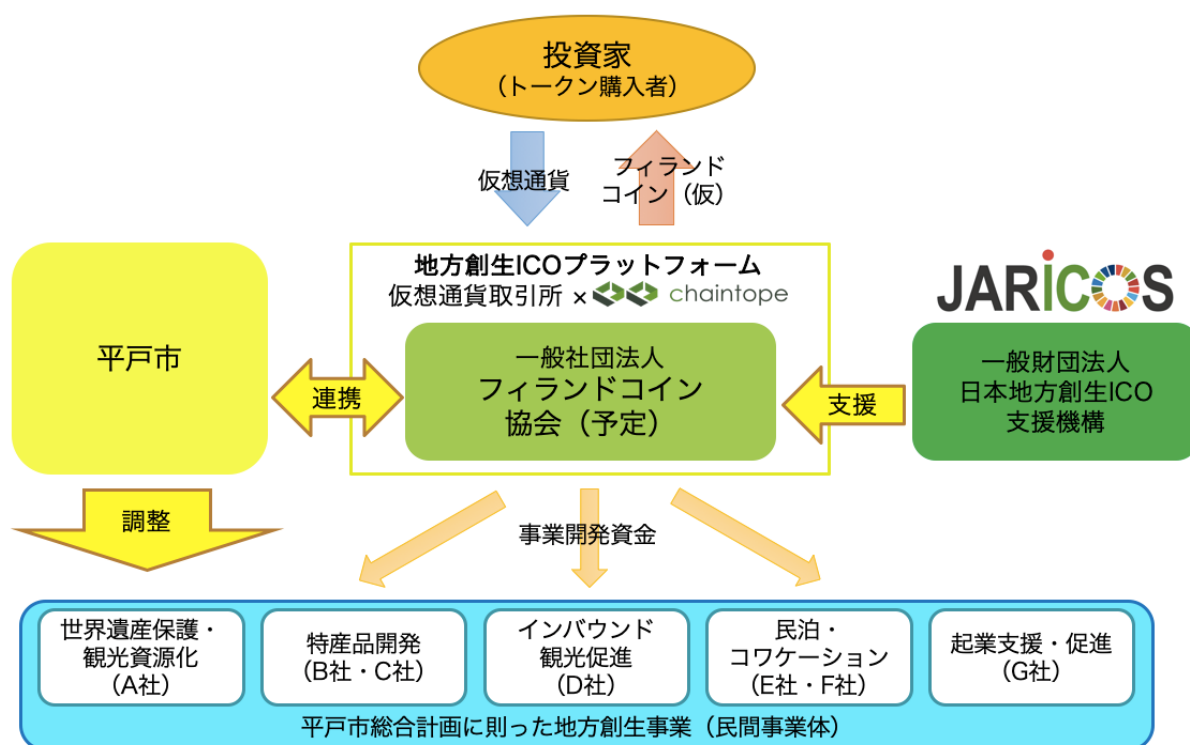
投資家
（トークン購入者）

仮想通貨

フィランド
コイン（仮）

地方創生ICOプラットフォーム
仮想通貨取引所 × chaintope

JARICOS

平戸市

連携

一般社団法人
フィランドコイン
協会（予定）

支援

一般財団法人
日本地方創生ICO
支援機構

調整

事業開発資金

世界遺産保護・
観光資源化
（A社）

特産品開発
（B社・C社）

インバウンド
観光促進
（D社）

民泊・
コワケーション
（E社・F社）

起業支援・促進
（G社）

平戸市総合計画に則った地方創生事業（民間事業体）